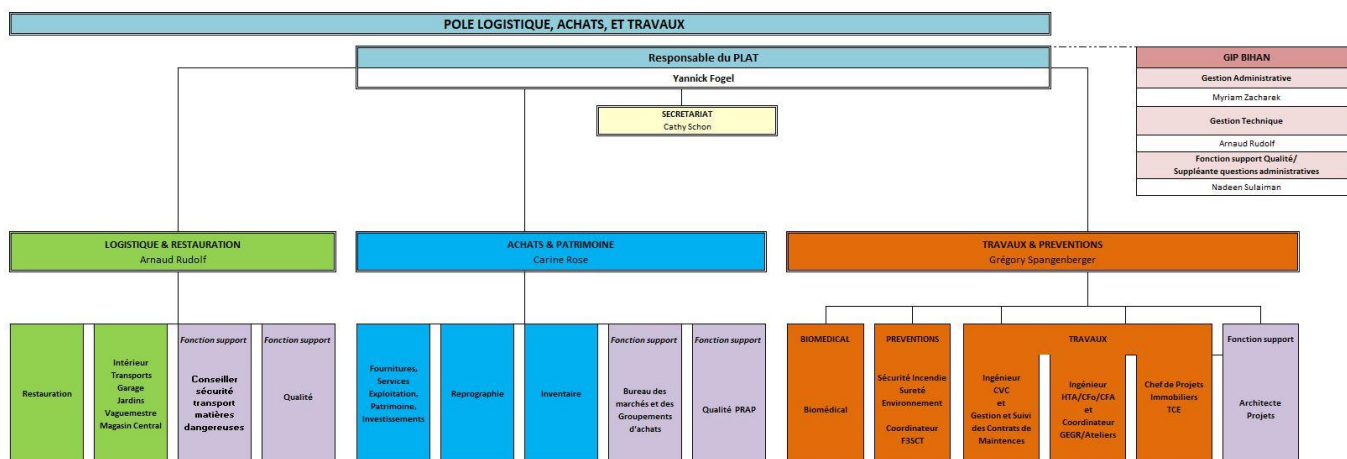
POLE LOGISTIQUE, ACHATS, ET TRAVAUX

Responsable du PLAT
Yannick Fogel

SECRETARIAT
Cathy Schon

GIP BIHAN
Gestion Administrative
Myriam Zacharek
Gestion Technique
Arnaud Rudolf
Fonction support Qualité/ Suppléante questions administratives
Nadeen Sulaiman

LOGISTIQUE & RESTAURATION
Arnaud Rudolf

ACHATS & PATRIMOINE
Carine Rose

TRAVAUX & PREVENTIONS
Grégory Spangenberger

Restauration

Intérieur
Transports
Garage
Jardins
Vaguemestre
Magasin Central

Fonction support
Conseiller sécurité transport matières dangereuses

Fonction support
Qualité

Fournitures, Services Exploitation, Patrimoine, Investissements

Reprographie

Inventaire

Fonction support
Bureau des marchés et des Groupements d'achats

Fonction support
Qualité PRAP

BIOMEDICAL
Biomédical

PREVENTIONS
Sécurité Incendie
Sureté
Environnement
Coordinateur F3SCT

TRAVAUX
Ingénieur CVC et Gestion et Suivi des Contrats de Maintences

Ingénieur HTA/CFo/CFA et Coordinateur GEGR/Ateliers

Chef de Projets Immobiliers TCE

Fonction support
Architecte Projets